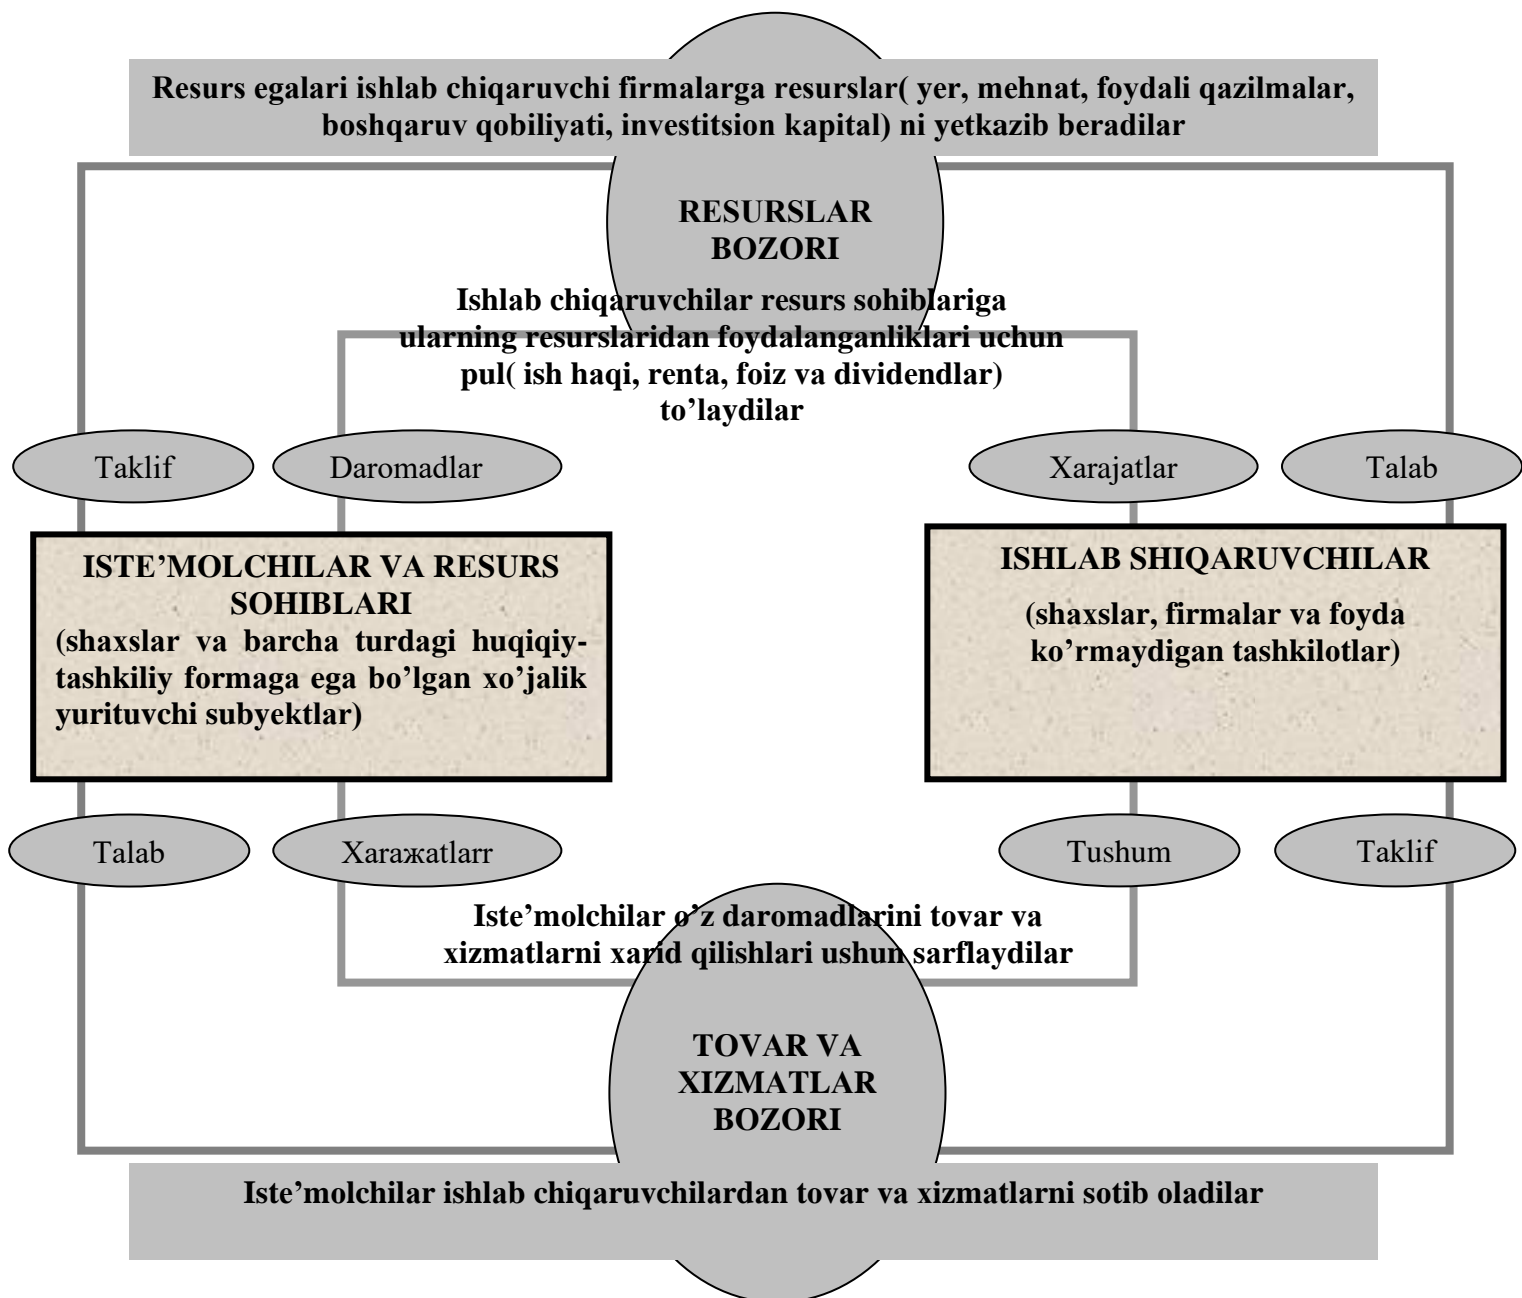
Resurs egalari ishlab chiqaruvchi firmalarga resurslar( yer, mehnat, foydali qazilmalar, boshqaruv qobiliyati, investitsion kapital) ni yetkazib beradilar

RESURSLAR BOZORI

Ishlab chiqaruvchilar resurs sohiblariga ularning resurslaridan foydalanganliklari uchun pul( ish haqi, renta, foiz va dividendlar) to'laydilar

Taklif

Daromadlar

Xarajatlar

Talab

ISTE'MOLCHILAR VA RESURS SOHIBLARI
(shaxslar va barcha turdagi huqiqiy-tashkiliy formaga ega bo'lgan xo'jalik yurituvchi subyektlar)

ISHLAB SHIQARUVCHILAR
(shaxslar, firmalar va foyda ko'rmaydigan tashkilotlar)

Talab

Xaraжatlarr

Tushum

Taklif

Iste'molchilar o'z daromadlarini tovar va xizmatlarni xarid qilishlari ushun sarflaydilar

TOVAR VA XIZMATLAR BOZORI

Iste'molchilar ishlab chiqaruvchilardan tovar va xizmatlarni sotib oladilar